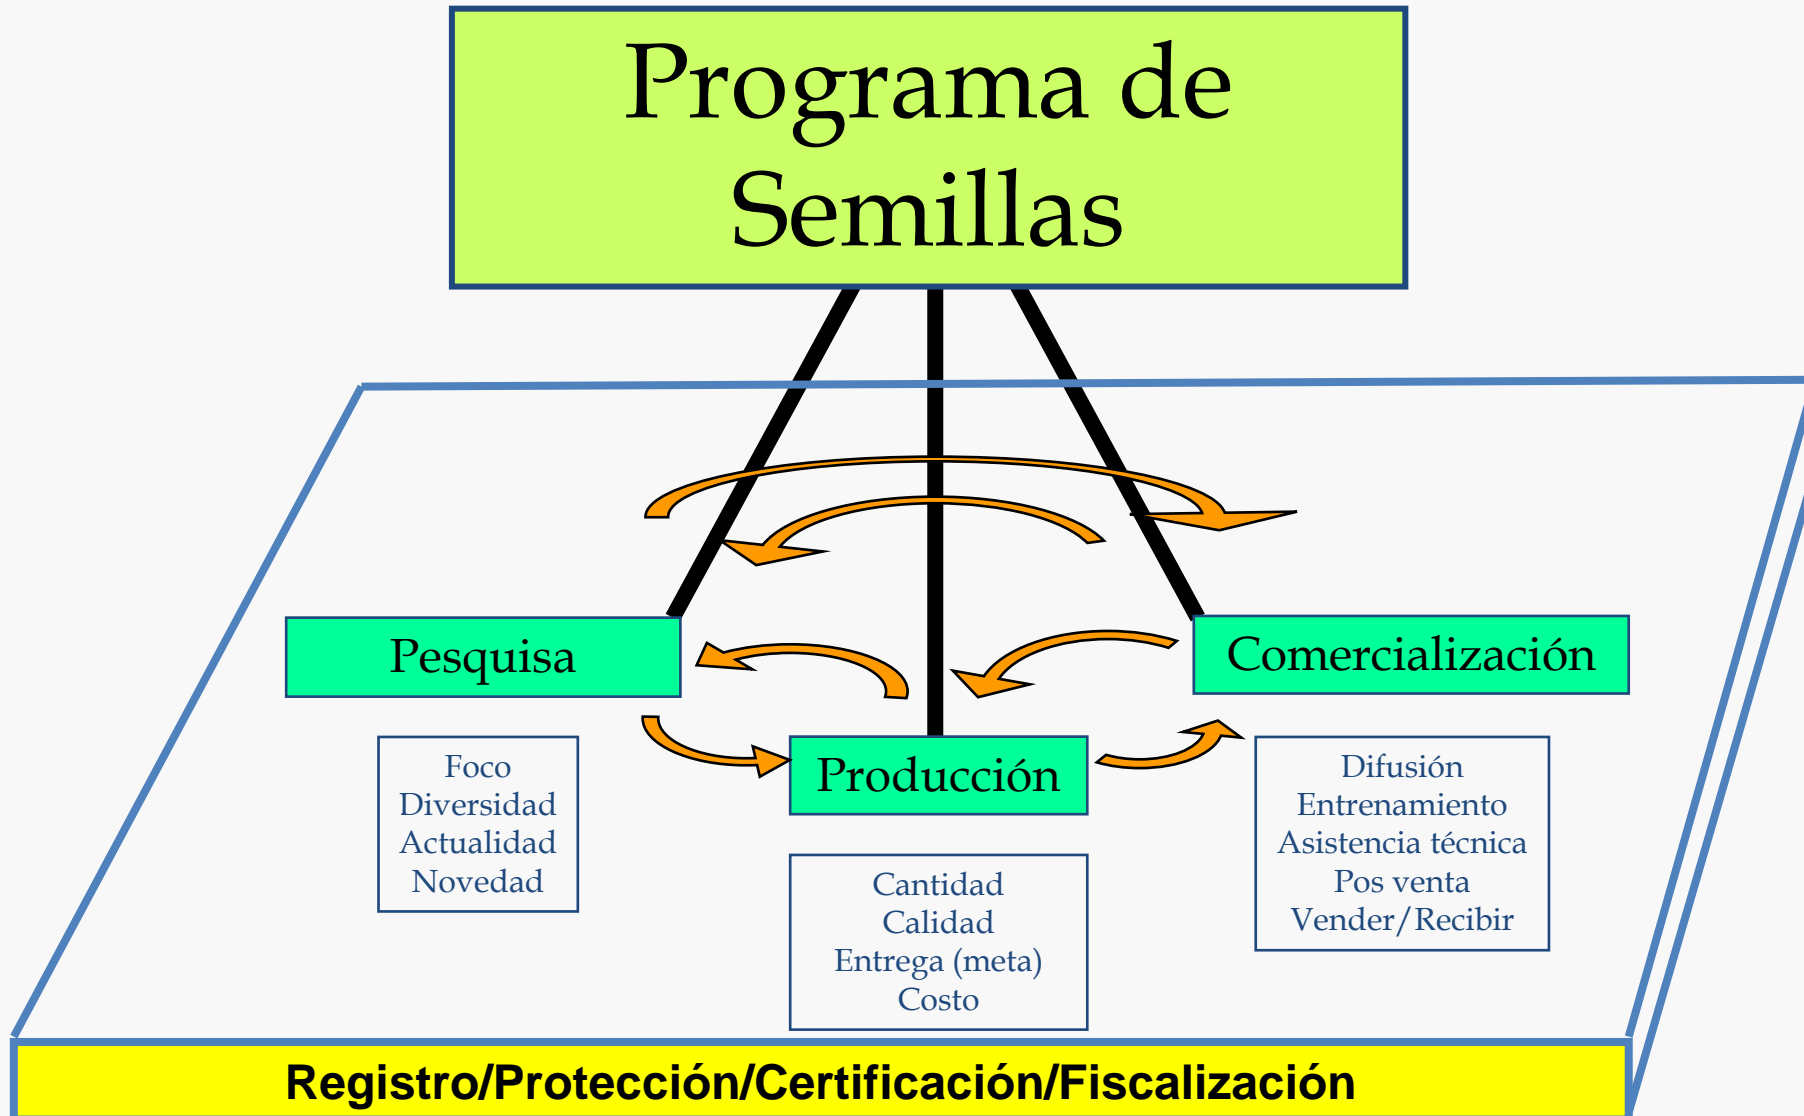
Programa de Semillas

Pesquisa

Comercialización

Producción

Foco
Diversidad
Actualidad
Novedad

Cantidad
Calidad
Entrega (meta)
Costo

Difusión
Entrenamiento
Asistencia técnica
Pos venta
Vender/Recibir

Registro/Protección/Certificación/Fiscalización